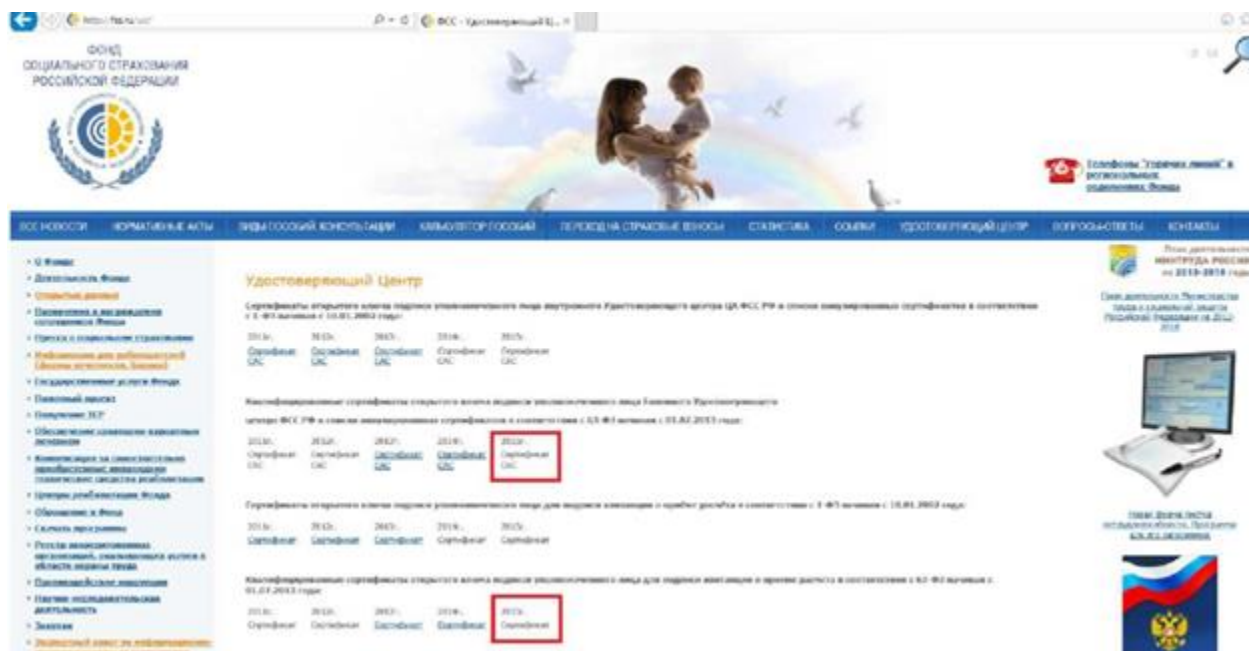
http://fss.ru/ ФСС - Удостоверяющий Ц...

ФОНД
СОЦИАЛЬНОГО СТРАХОВАНИЯ
РОССИЙСКОЙ ФЕДЕРАЦИИ

Телефоны "горячих линий" в региональных отделениях Фонда

ВСЕ НОВОСТИ | НОРМАТИВНЫЕ АКТЫ | ВИДЫ ГОСОБИЙ КОНСУЛЬТАЦИИ | КАЛЬКУЛЯТОР ПОСОБИЙ | ПЕРЕХОД НА СТРАХОВЫЕ ВЗНОСЫ | СТАТИСТИКА | ССЫЛКИ | УДОСТОВЕРЯЮЩИЙ ЦЕНТР | ВОПРОСЫ-ОТВЕТЫ | КОНТАКТЫ

• О Фонде
• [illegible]
• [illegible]
• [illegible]
• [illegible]
• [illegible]
• Государственные услуги Фонда
• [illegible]
• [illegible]
• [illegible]
• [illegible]
• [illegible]
• Обращение в Фонд
• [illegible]
• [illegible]
• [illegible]
• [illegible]
• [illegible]

Удостоверяющий Центр

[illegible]

2011г. 2012г. 2013г. 2014г. 2015г.
Сертификат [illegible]

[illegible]

2011г. 2012г. 2013г. 2014г. 2015г.
Сертификат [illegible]

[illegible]

2011г. 2012г. 2013г. 2014г. 2015г.
Сертификат Сертификат Сертификат Сертификат Сертификат

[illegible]

2011г. 2012г. 2013г. 2014г. 2015г.
Сертификат Сертификат Сертификат Сертификат Сертификат

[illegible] МИНТРУДА РОССИИ на 2013-2018 годы

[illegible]